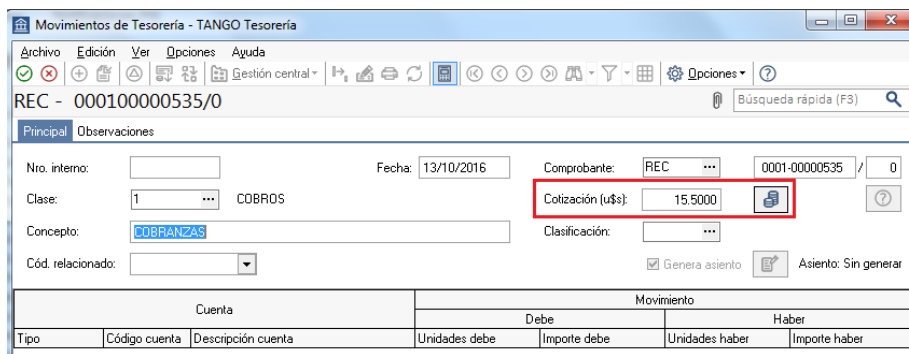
Movimientos de Tesorería - TANGO Tesorería

Archivo Edición Ver Opciones Ayuda

Gestión central Opciones

REC - 000100000535/0

Búsqueda rápida (F3)

Principal Observaciones

Nro. interno:
Fecha: 13/10/2016
Comprobante: REC ··· 0001-00000535 / 0

Clase: 1 ··· COBROS
Cotización (u$s): 15.5000

Concepto: COBRANZAS
Clasificación: ···

Cód. relacionado:
Genera asiento
Asiento: Sin generar

| Cuenta | | | Movimiento | | | |
|---|---|---|---|---|---|---|
| | | | Debe | | Haber | |
| Tipo | Código cuenta | Descripción cuenta | Unidades debe | Importe debe | Unidades haber | Importe haber |